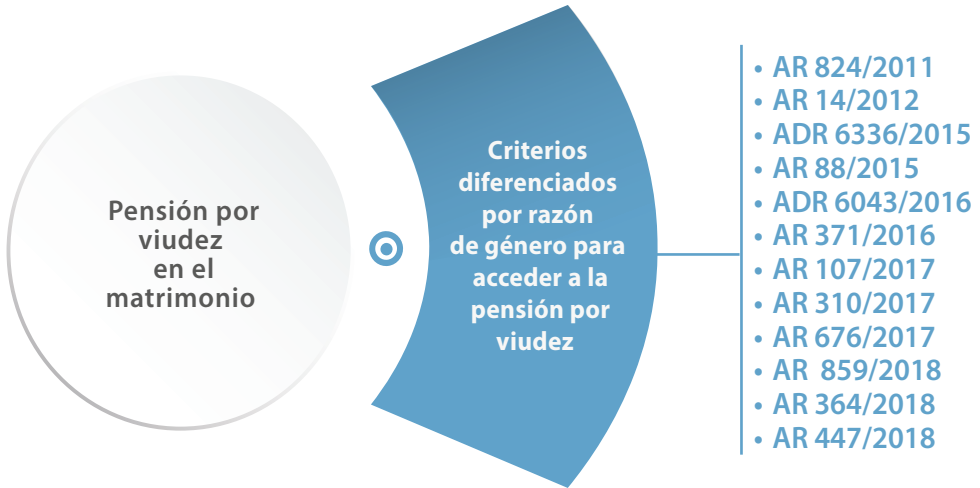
Pensión por viudez en el matrimonio

Criterios diferenciados por razón de género para acceder a la pensión por viudez

- AR 824/2011
- AR 14/2012
- ADR 6336/2015
- AR 88/2015
- ADR 6043/2016
- AR 371/2016
- AR 107/2017
- AR 310/2017
- AR 676/2017
- AR 859/2018
- AR 364/2018
- AR 447/2018